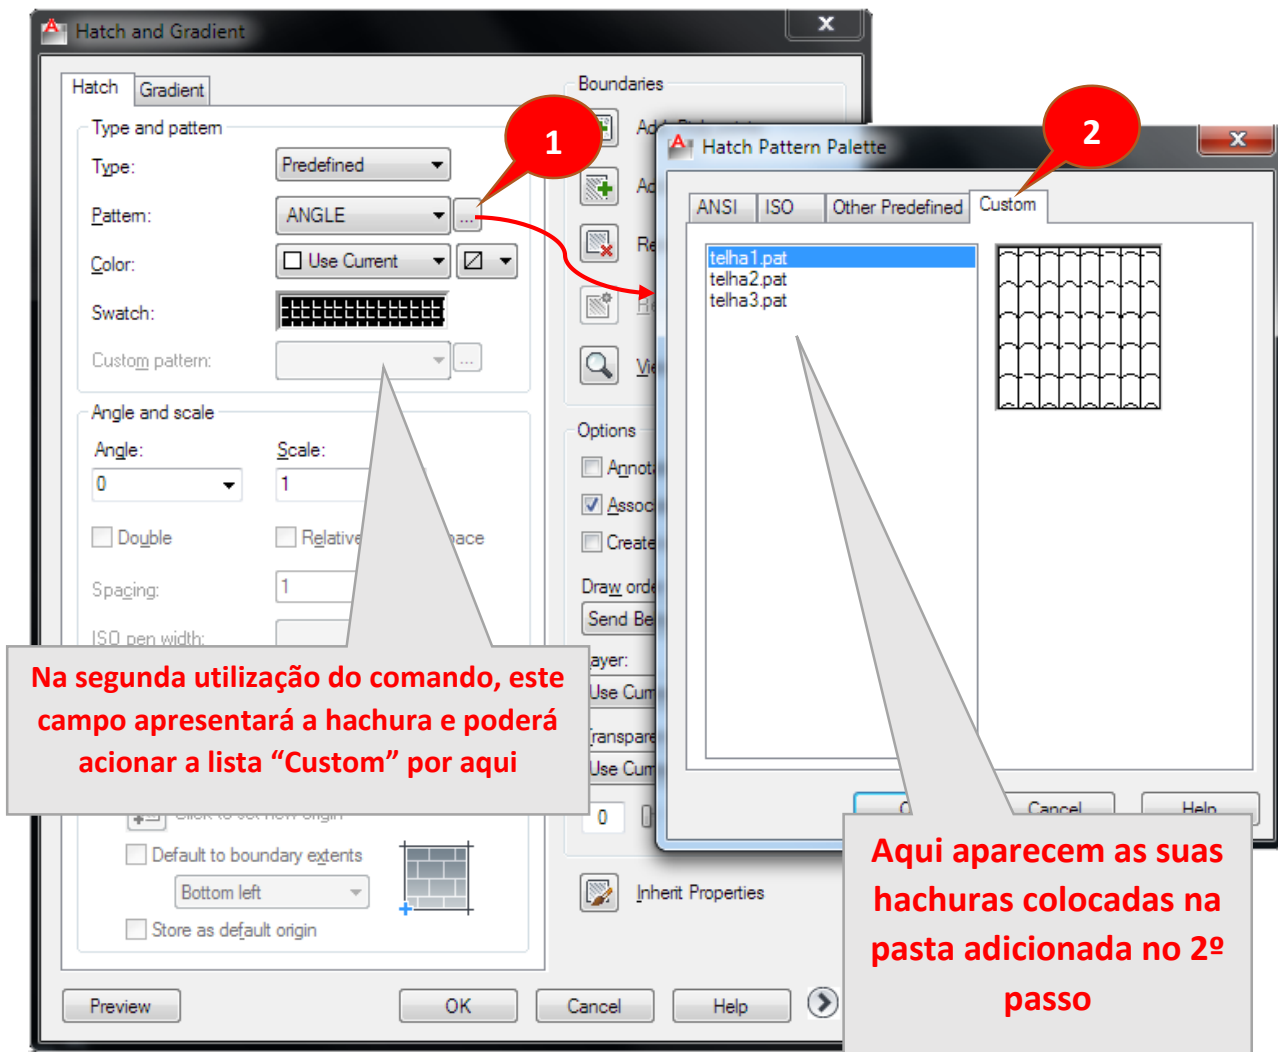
Hatch and Gradient

Hatch | Gradient

Type and pattern

Type: Predefined

Pattern: ANGLE ...

Color: Use Current

Swatch:

Custom pattern:

Angle and scale

Angle: 0

Scale: 1

Double

Relative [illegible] ace

Spacing: 1

ISO pen width:

Na segunda utilização do comando, este campo apresentará a hachura e poderá acionar a lista “Custom” por aqui

Default to boundary extents

Bottom left

Store as default origin

Preview

OK

Cancel

Help

Boundaries

Ad

Ad

Re

Re

Vi

Options

Annot

Assoc

Create

Draw orde

Send Be

ayer:

Use Cur

ranspare

Use Cur

0

Inherit Properties

1

2

Hatch Pattern Palette

ANSI | ISO | Other Predefined | Custom

telha1.pat
telha2.pat
telha3.pat

Cancel

Help

Aqui aparecem as suas hachuras colocadas na pasta adicionada no 2º passo